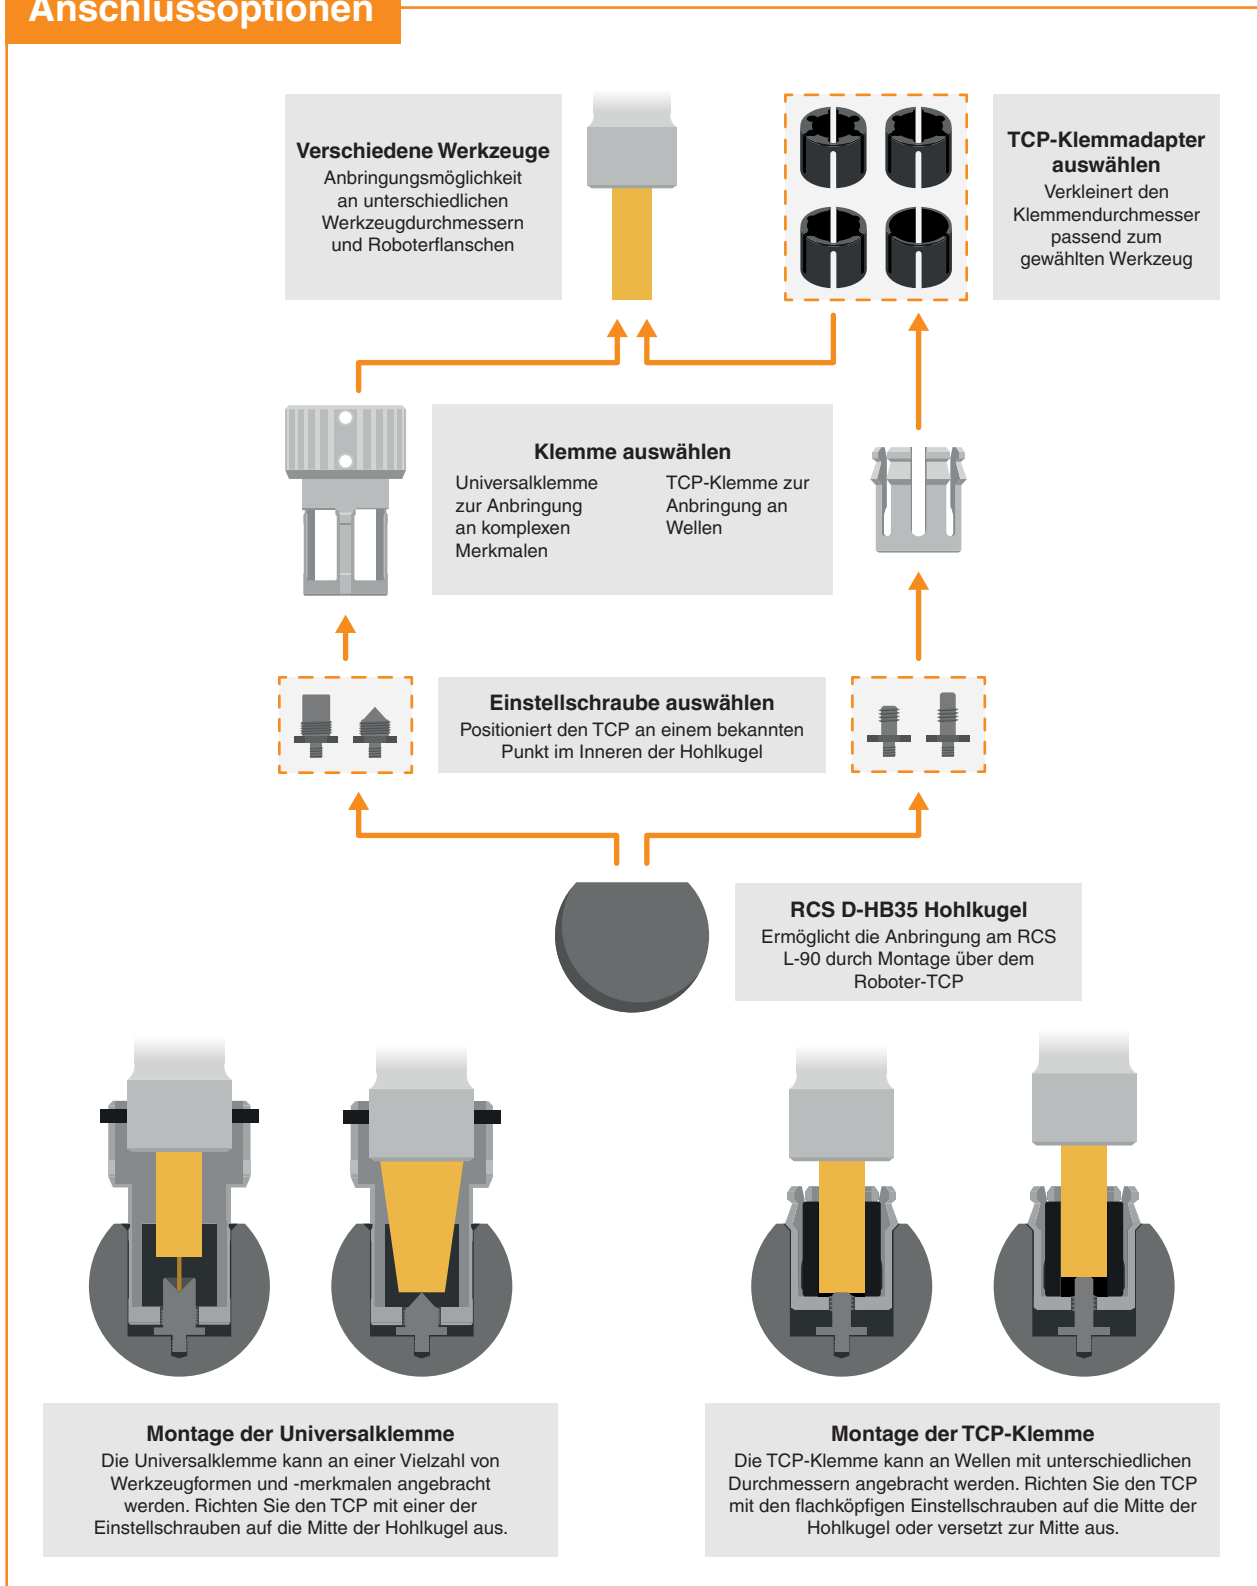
Anschlussoptionen

Verschiedene Werkzeuge
Anbringungsmöglichkeit an unterschiedlichen Werkzeugdurchmessern und Roboterflanschen

TCP-Klemmadapter auswählen
Verkleinert den Klemmendurchmesser passend zum gewählten Werkzeug

Klemme auswählen
Universalklemme zur Anbringung an komplexen Merkmalen

TCP-Klemme zur Anbringung an Wellen

Einstellschraube auswählen
Positioniert den TCP an einem bekannten Punkt im Inneren der Hohlkugel

RCS D-HB35 Hohlkugel
Ermöglicht die Anbringung am RCS L-90 durch Montage über dem Roboter-TCP

Montage der Universalklemme
Die Universalklemme kann an einer Vielzahl von Werkzeugformen und -merkmalen angebracht werden. Richten Sie den TCP mit einer der Einstellschrauben auf die Mitte der Hohlkugel aus.

Montage der TCP-Klemme
Die TCP-Klemme kann an Wellen mit unterschiedlichen Durchmessern angebracht werden. Richten Sie den TCP mit den flachköpfigen Einstellschrauben auf die Mitte der Hohlkugel oder versetzt zur Mitte aus.